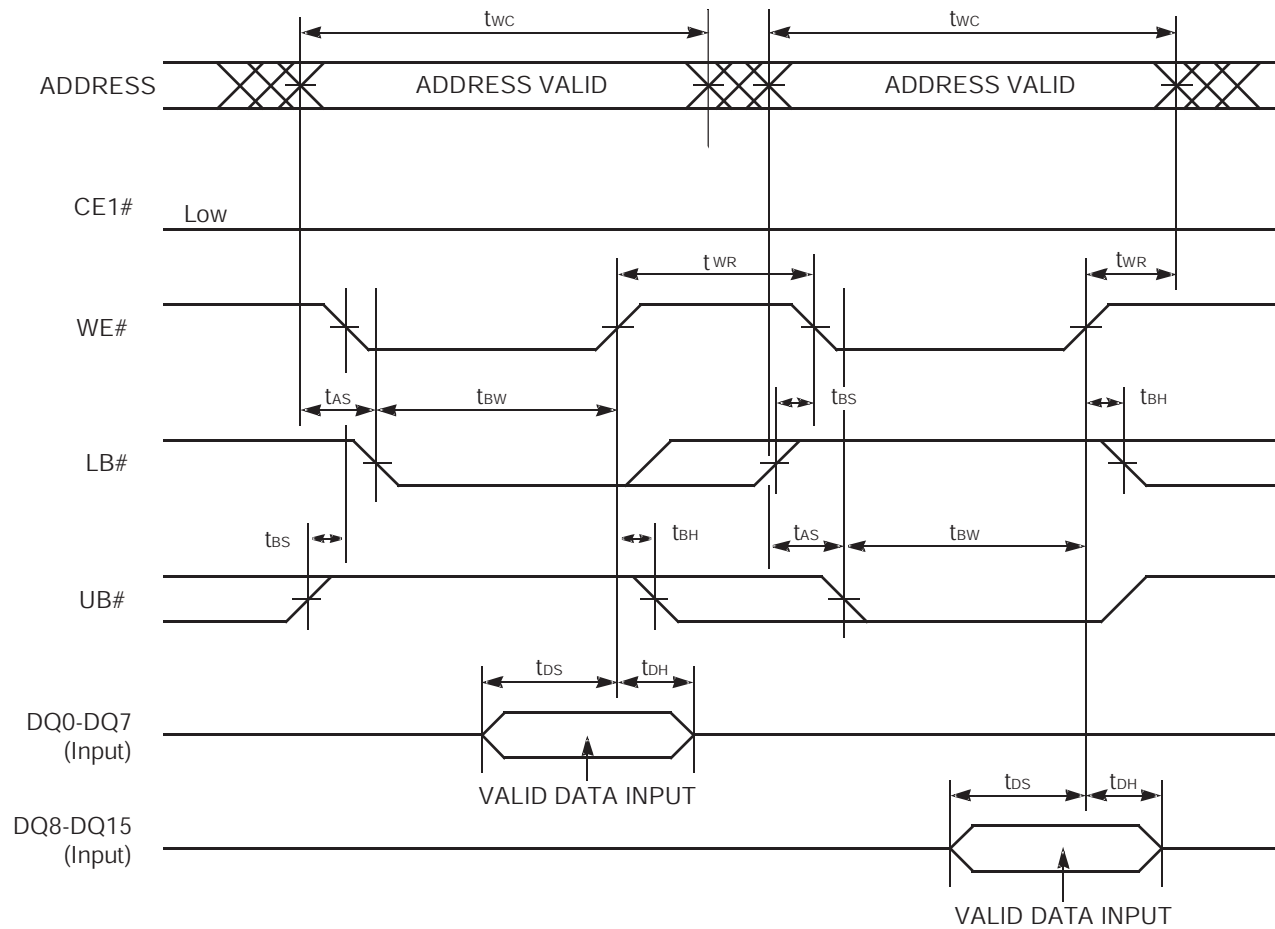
$t_{WC}$

$t_{WC}$

ADDRESS

ADDRESS VALID

ADDRESS VALID

CE1#

Low

$t_{WR}$

$t_{WR}$

WE#

$t_{AS}$

$t_{BW}$

$t_{BS}$

$t_{BH}$

LB#

$t_{BS}$

$t_{BH}$

$t_{AS}$

$t_{BW}$

UB#

$t_{DS}$

$t_{DH}$

DQ0-DQ7 (Input)

VALID DATA INPUT

$t_{DS}$

$t_{DH}$

DQ8-DQ15 (Input)

VALID DATA INPUT